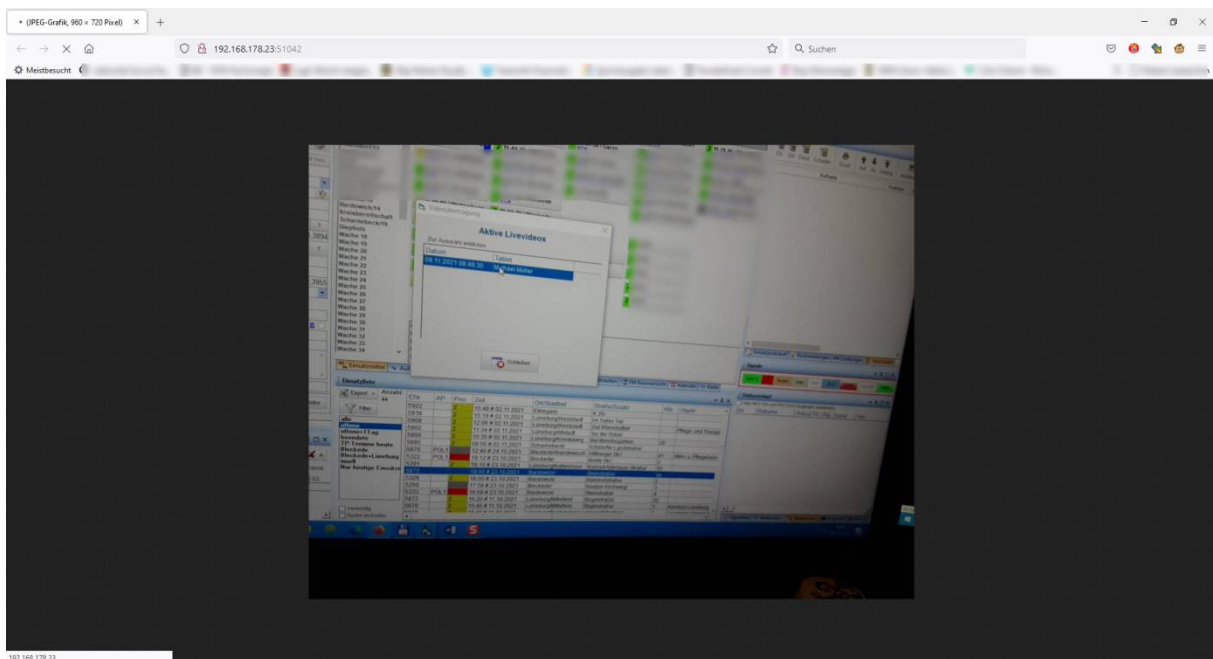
• (JPEG-Grafik, 960 × 720 Pixel) × +

192.168.178.23:51042

Suchen

Meistbesucht

Bardowick/14
Wache 18
Wache 19
Wache 20
Wache 21
Wache 22
Wache 23
Wache 24
Wache 25
Wache 26
Wache 27
Wache 28
Wache 29
Wache 30
Wache 31
Wache 32
Wache 33
Wache 34

Videoübertragung

Aktive Livevideos

Zur Auswahl anklicken

| Datum | Tablet |
|---|---|
| 08.11.2021 08:48:30 | Michael Müller |

Schließen

Einsatzliste

Export

Filter

alle
offene
Blockade

| ENr | AP | Prio | Zeit | Ort/Stadtteil | Straße/Zusatz |
|---|---|---|---|---|---|
| 5922 | | 2 | 15:48 # 02.11.2021 | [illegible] | |
| 5918 | | 2 | 15:18 # 02.11.2021 | Lüneburg/Weststadt | |
| 5908 | | 2 | 12:00 # 02.11.2021 | Lüneburg/Weststadt | |
| 5902 | | 2 | 11:34 # 02.11.2021 | Lüneburg/Altstadt | |
| 5900 | | 2 | 10:35 # 02.11.2021 | Lüneburg/Kreideberg | |
| 5895 | | 2 | 09:59 # 02.11.2021 | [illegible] | |
| 5878 | POL1 | | 12:40 # 24.10.2021 | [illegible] | |
| 5322 | POL1 | | 18:12 # 23.10.2021 | Bleckede | |
| 5381 | | 2 | 18:10 # 23.10.2021 | Lüneburg/Kaltenmoor | |
| 5371 | | 2 | 18:00 # 23.10.2021 | Bardowick | |
| 5326 | | 2 | 18:00 # 23.10.2021 | Bardowick | |
| 5290 | | 2 | 17:56 # 23.10.2021 | Bleckede | |
| 5333 | POL1 | | 16:58 # 23.10.2021 | Bardowick | |
| 5472 | | 2 | 16:00 # 11.10.2021 | Lüneburg/Mittelfeld | |
| 5870 | | 2 | 10:45 # 11.10.2021 | Lüneburg/Mittelfeld | |

192.168.178.23